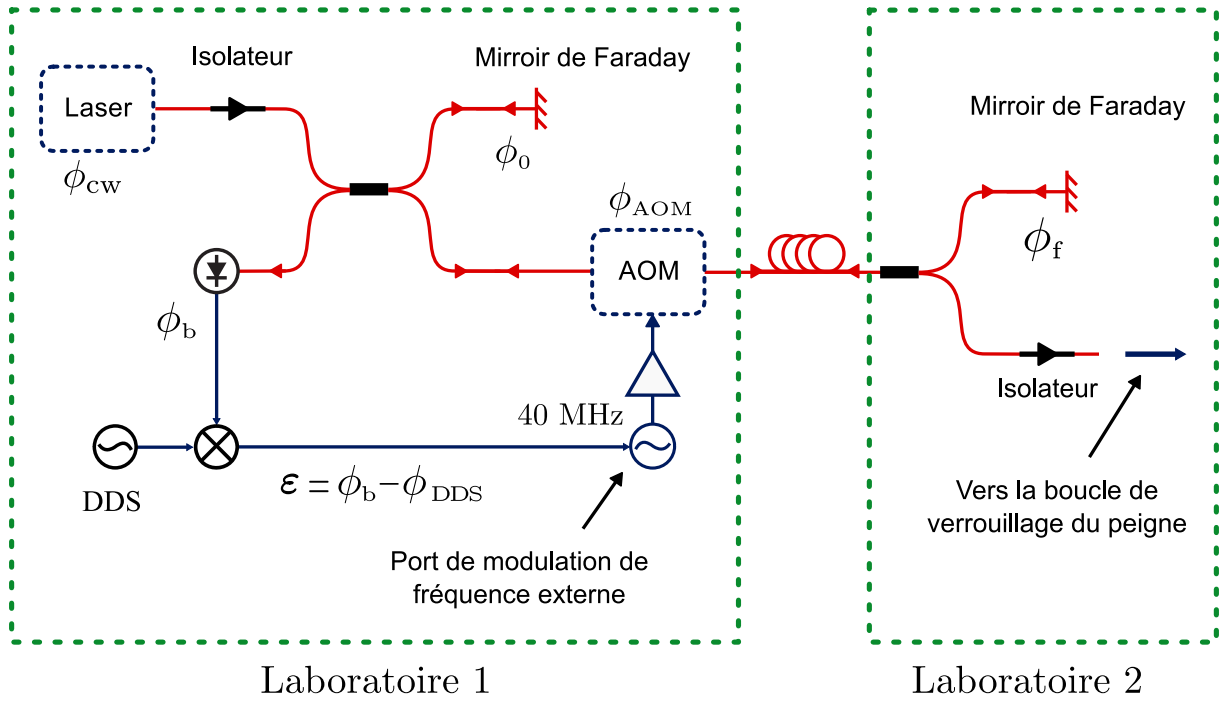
Laser

Isolateur

Mirroir de Faraday

$\phi_{\mathrm{cw}}$

$\phi_0$

$\phi_{\mathrm{AOM}}$

AOM

$\phi_{\mathrm{b}}$

40 MHz

DDS

$\varepsilon = \phi_{\mathrm{b}} - \phi_{\mathrm{DDS}}$

Port de modulation de fréquence externe

Mirroir de Faraday

$\phi_{\mathrm{f}}$

Isolateur

Vers la boucle de verrouillage du peigne

Laboratoire 1

Laboratoire 2